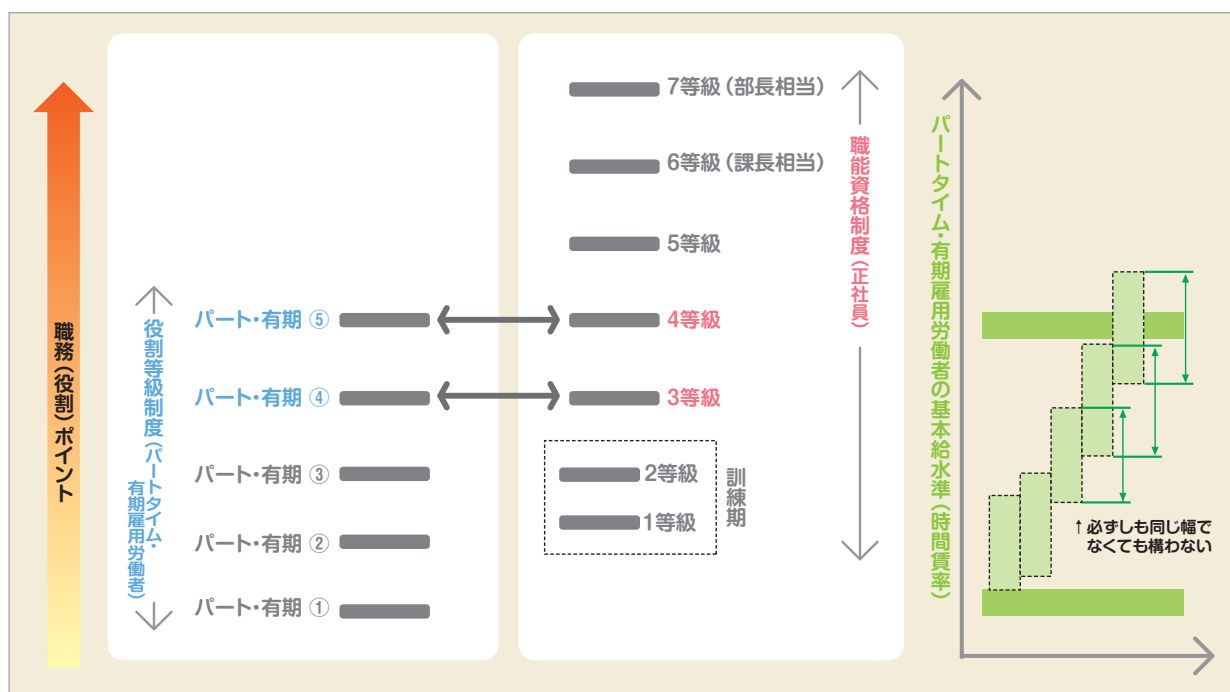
職務（役割）ポイント

役割等級制度（パートタイム・有期雇用労働者）

パート・有期 ⑤
パート・有期 ④
パート・有期 ③
パート・有期 ②
パート・有期 ①

7等級（部長相当）
6等級（課長相当）
5等級
4等級
3等級
2等級
1等級
訓練期

職能資格制度（正社員）

パートタイム・有期雇用労働者の基本給水準（時間賃率）

↑必ずしも同じ幅でなくても構わない